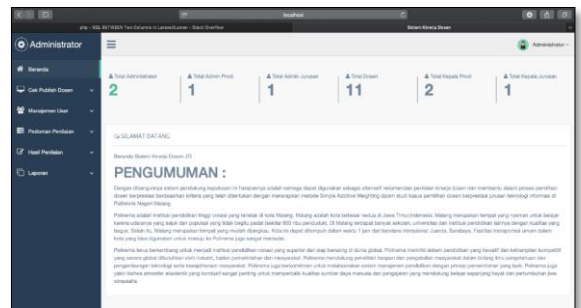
localhost

php - SQL BETWEEN Two Columns in Laravel/Lumen - Stack Overflow

Sistem Kinerja Dosen

Administrator

Administrator

Beranda

Cek Publish Dosen

Manajemen User

Pedoman Penilaian

Hasil Penilaian

Laporan

Total Administrasi
2

Total Admin Prodi
1

Total Admin Jurusan
1

Total Dosen
11

Total Kepala Prodi
2

Total Kepala Jurusan
1

SELAMAT DATANG

Beranda Sistem Kinerja Dosen JTI

PENGUMUMAN :

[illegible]

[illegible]

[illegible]